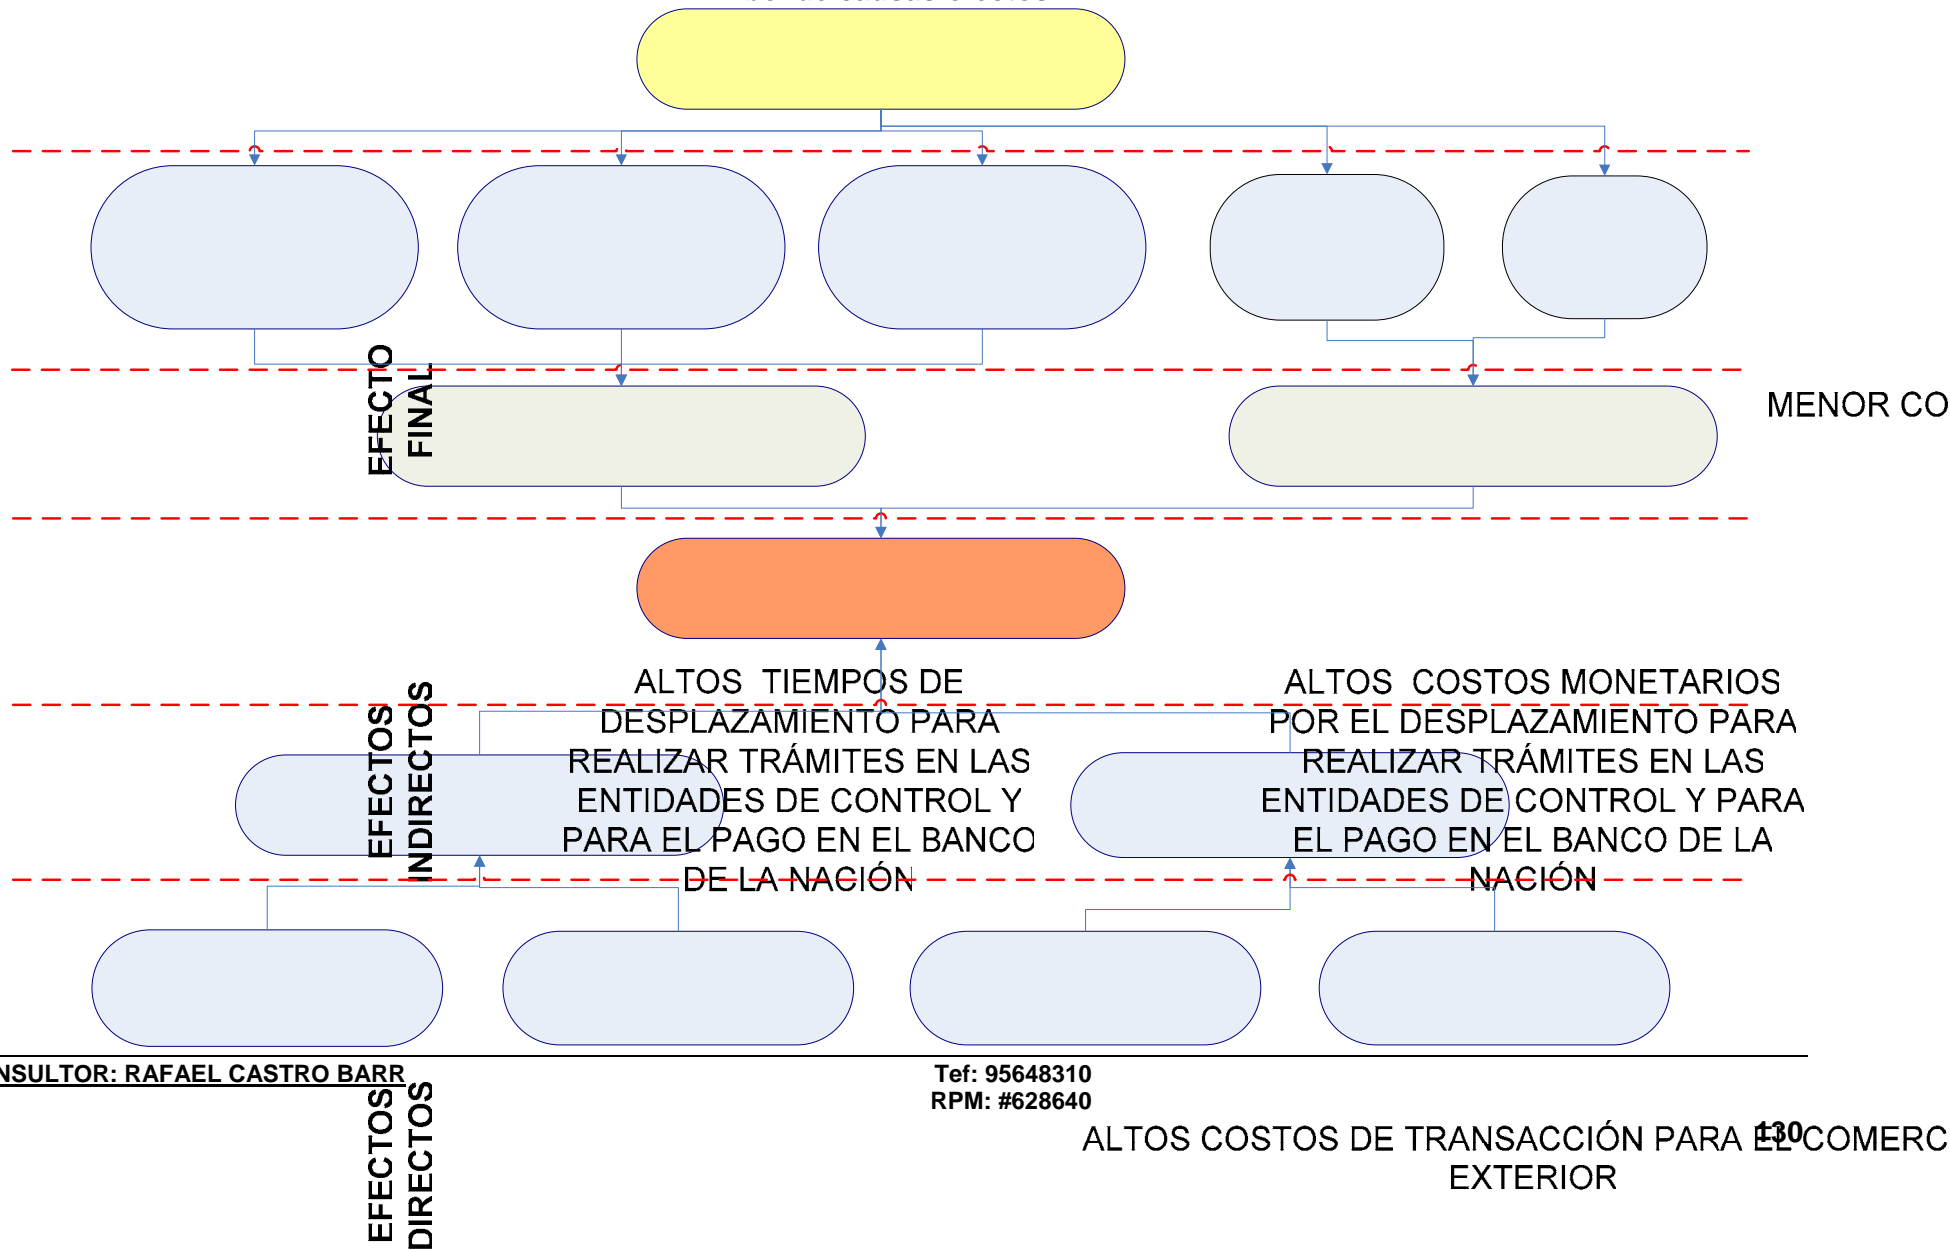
EFECTO FINAL

MENOR CO

ALTOS TIEMPOS DE DESPLAZAMIENTO PARA REALIZAR TRÁMITES EN LAS ENTIDADES DE CONTROL Y PARA EL PAGO EN EL BANCO DE LA NACIÓN

ALTOS COSTOS MONETARIOS POR EL DESPLAZAMIENTO PARA REALIZAR TRÁMITES EN LAS ENTIDADES DE CONTROL Y PARA EL PAGO EN EL BANCO DE LA NACIÓN

EFECTOS INDIRECTOS

NSULTOR: RAFAEL CASTRO BARR

Tef: 95648310
RPM: #628640

EFECTOS DIRECTOS

ALTOS COSTOS DE TRANSACCIÓN PARA EL COMERC EXTERIOR

130